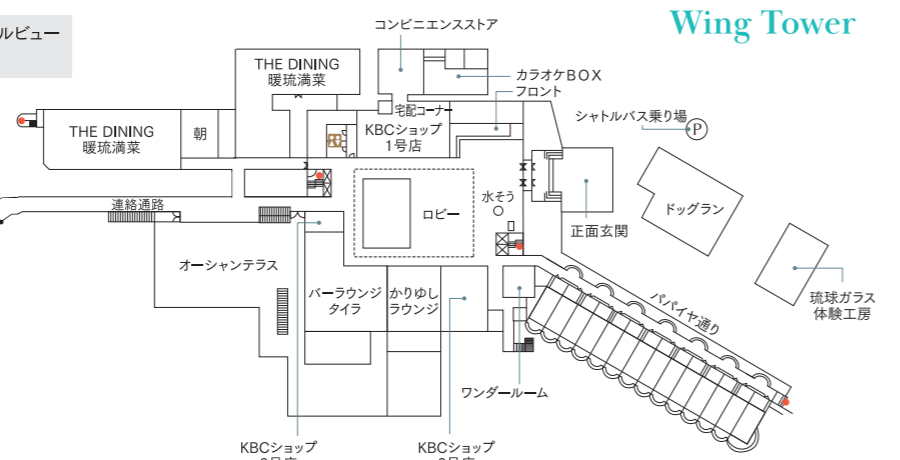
ルビュー

Wing Tower

コンビニエンスストア

THE DINING
暖琉満菜

カラオケBOX

宅配コーナー

フロント

THE DINING
暖琉満菜

朝

KBCショップ
1号店

シャトルバス乗り場

P

水そう

連絡通路

ロビー

ドッグラン

正面玄関

オーシャンテラス

パパイヤ通り

琉球ガラス
体験工房

バーラウンジ
タイラ

かりゆし
ラウンジ

ワンダールーム

KBCショップ
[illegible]

KBCショップ
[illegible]